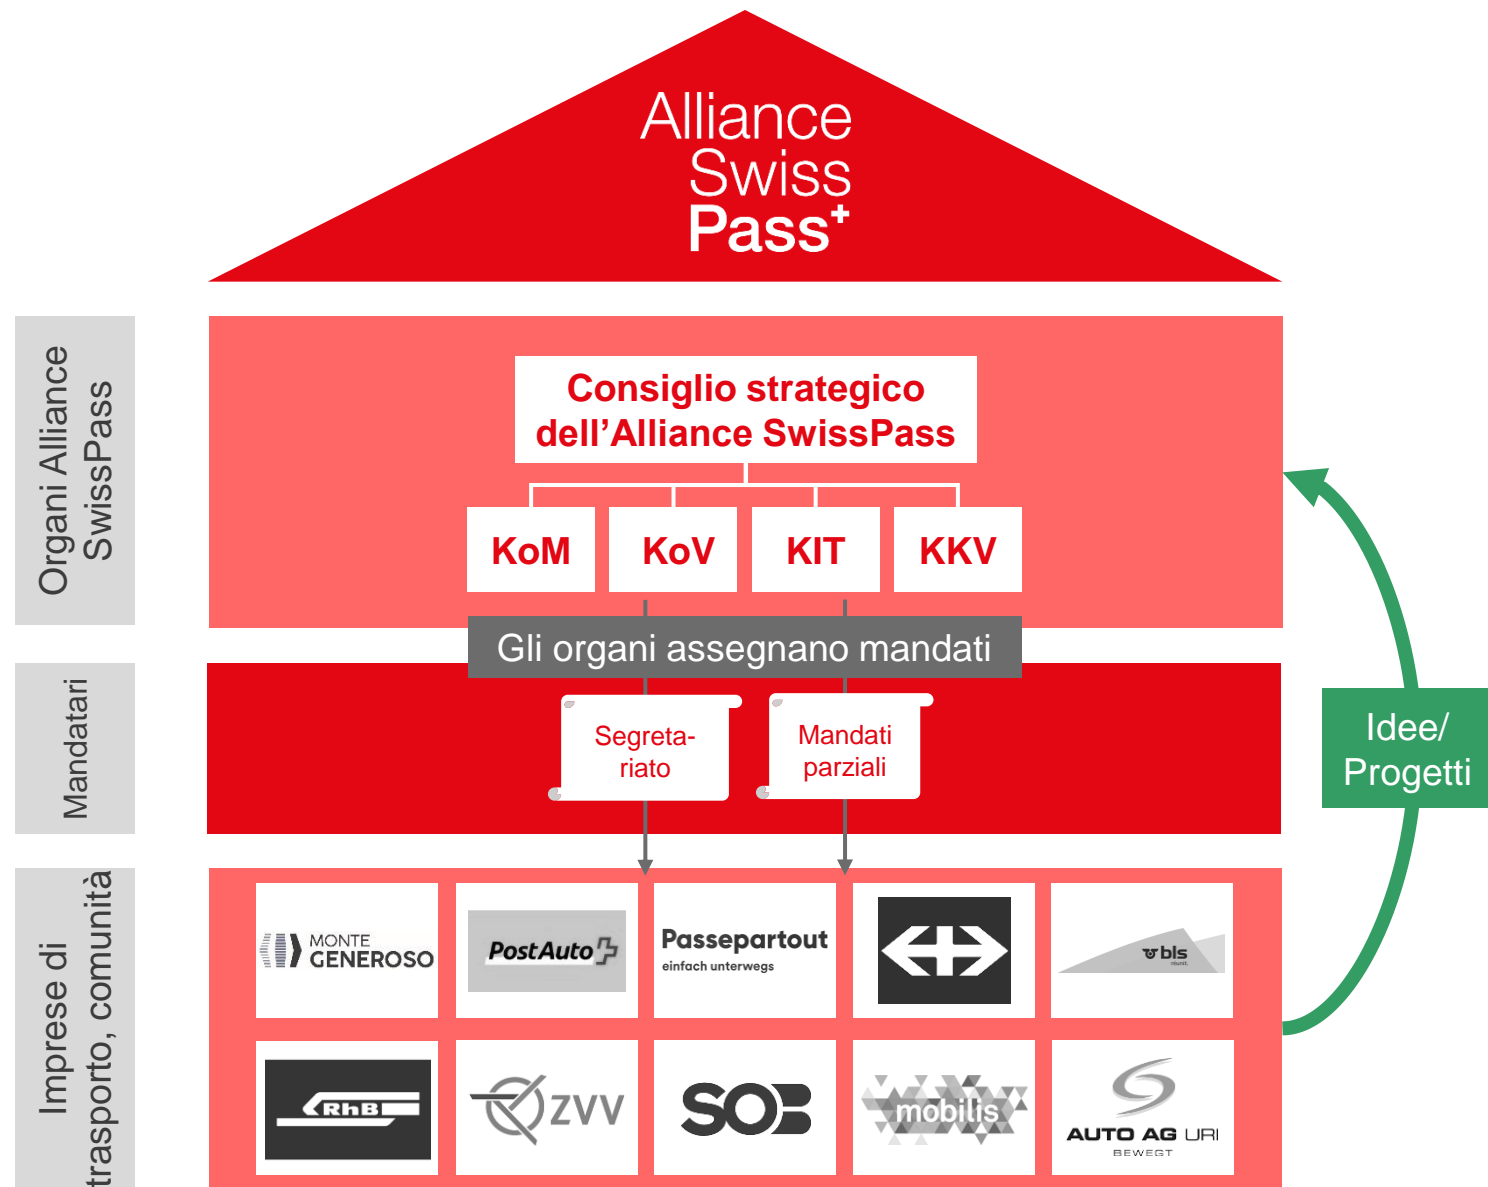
Alliance
Swiss
Pass⁺

Organi Alliance SwissPass

Consiglio strategico dell’Alliance SwissPass

KoM
KoV
KIT
KKV

Gli organi assegnano mandati

Mandatari

Segretariato

Mandati parziali

Idee/ Progetti

Imprese di trasporto, comunità

MONTE GENEROSO
PostAuto
Passepartout
einfach unterwegs
bls
RhB
ZVV
SOB
mobilis
AUTO AG URI
BEWEGT